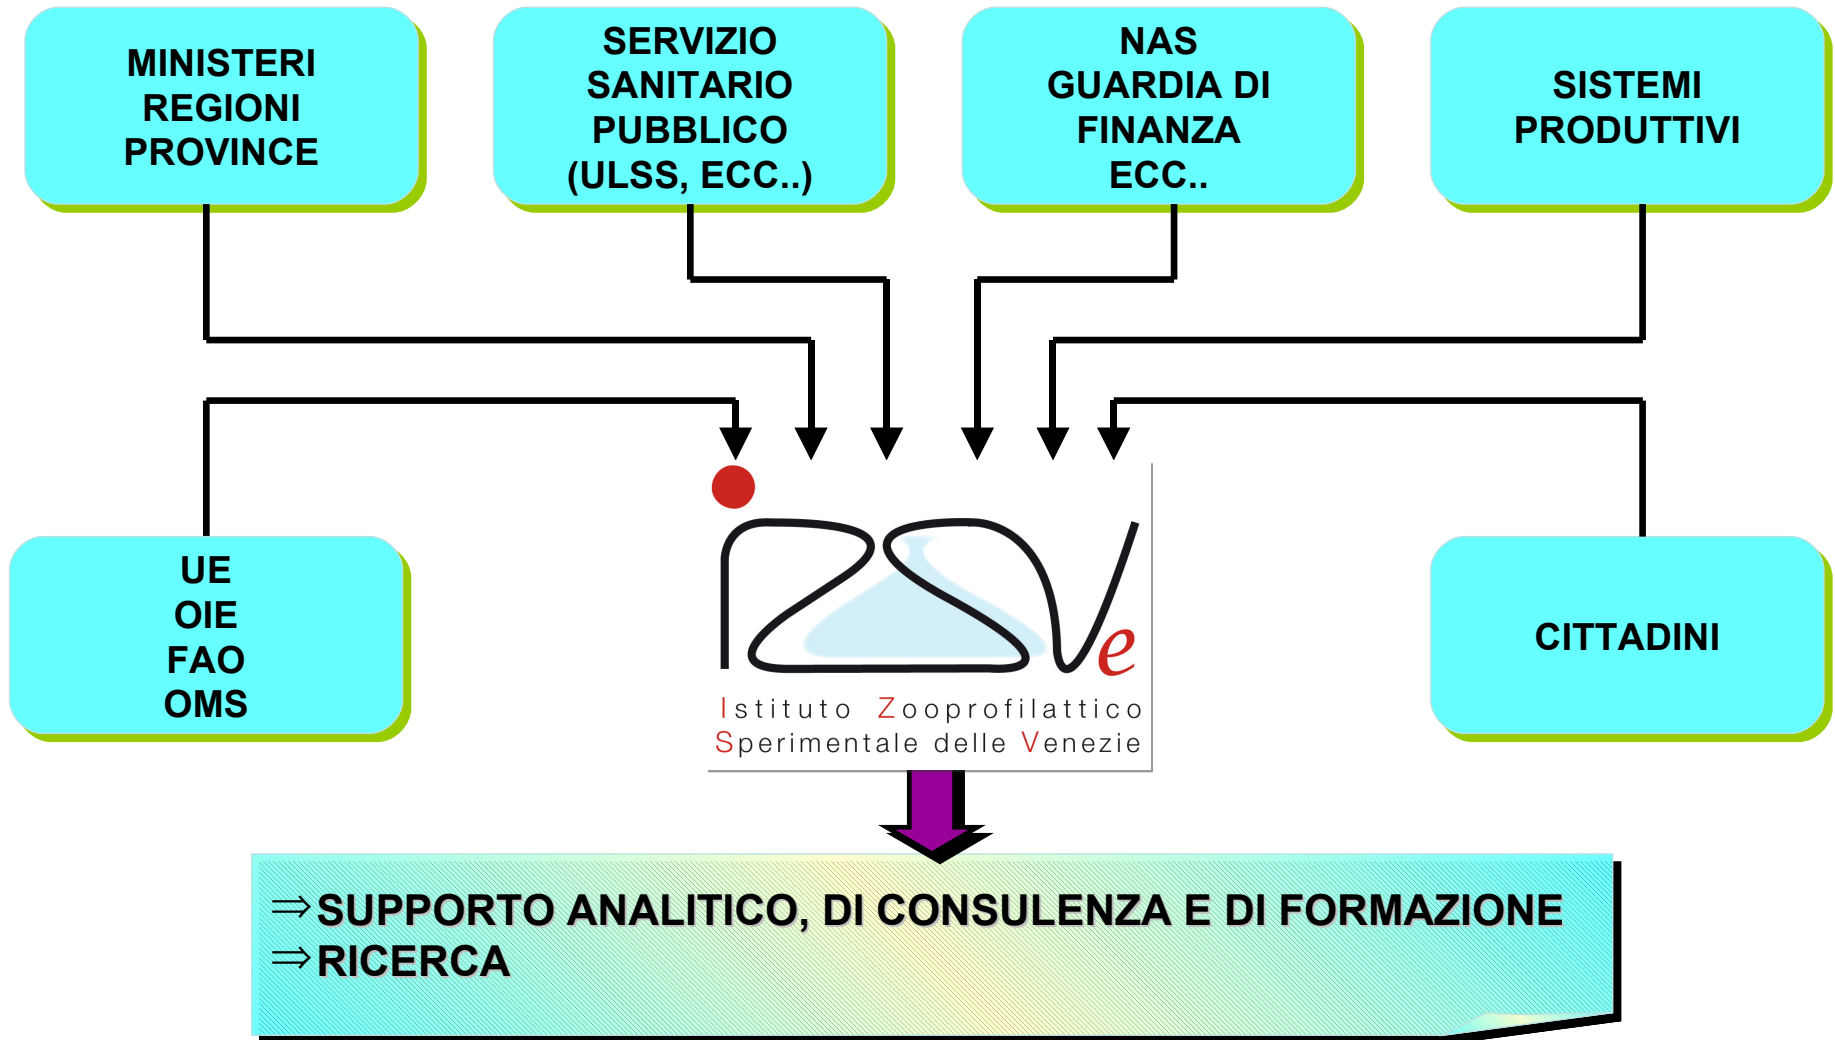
MINISTERI
REGIONI
PROVINCE

SERVIZIO
SANITARIO
PUBBLICO
(ULSS, ECC..)

NAS
GUARDIA DI
FINANZA
ECC..

SISTEMI
PRODUTTIVI

UE
OIE
FAO
OMS

IZSVe
Istituto Zooprofilattico
Sperimentale delle Venezie

CITTADINI

⇒SUPPORTO ANALITICO, DI CONSULENZA E DI FORMAZIONE
⇒RICERCA